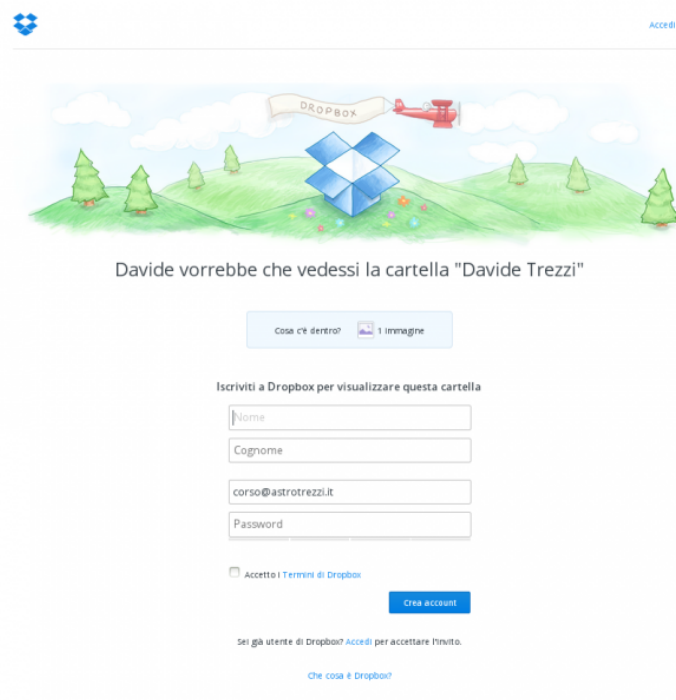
Accedi

DROPBOX

Davide vorrebbe che vedessi la cartella "Davide Trezzi"

Cosa c'è dentro? 1 immagine

Iscriviti a Dropbox per visualizzare questa cartella

Nome

Cognome

corso@astrotrezzi.it

Password

Accetto i Termini di Dropbox

Crea account

Sei già utente di Dropbox? Accedi per accettare l'invito.

Che cosa è Dropbox?